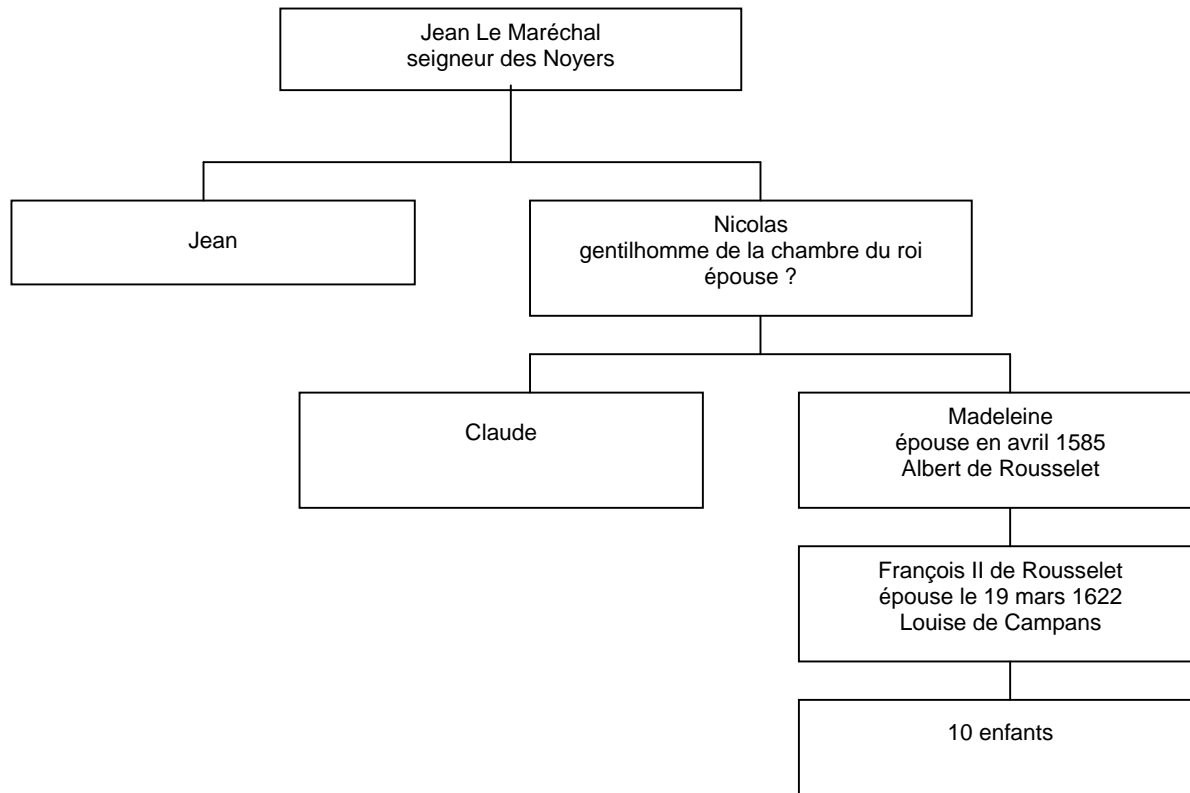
Jean Le Maréchal
seigneur des Noyers

Jean

Nicolas
gentilhomme de la chambre du roi
épouse ?

Claude

Madeleine
épouse en avril 1585
Albert de Rousselet

François II de Rousselet
épouse le 19 mars 1622
Louise de Campans

10 enfants